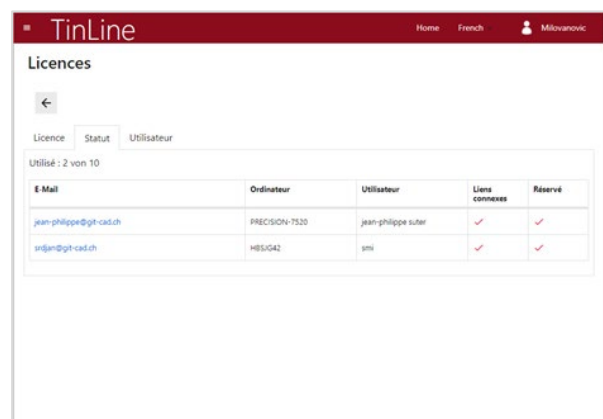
TinLine

Home French Milovanovic

Licences

←

Licence Statut Utilisateur

Utilisé : 2 von 10

| E-Mail | Ordinateur | Utilisateur | Liens connexes | Réservé |
|---|---|---|---|---|
| jean-philippe@git-cad.ch | PRECISION-7520 | jean-philippe suter | ✓ | ✓ |
| srdjan@git-cad.ch | H8SJG42 | smi | ✓ | ✓ |